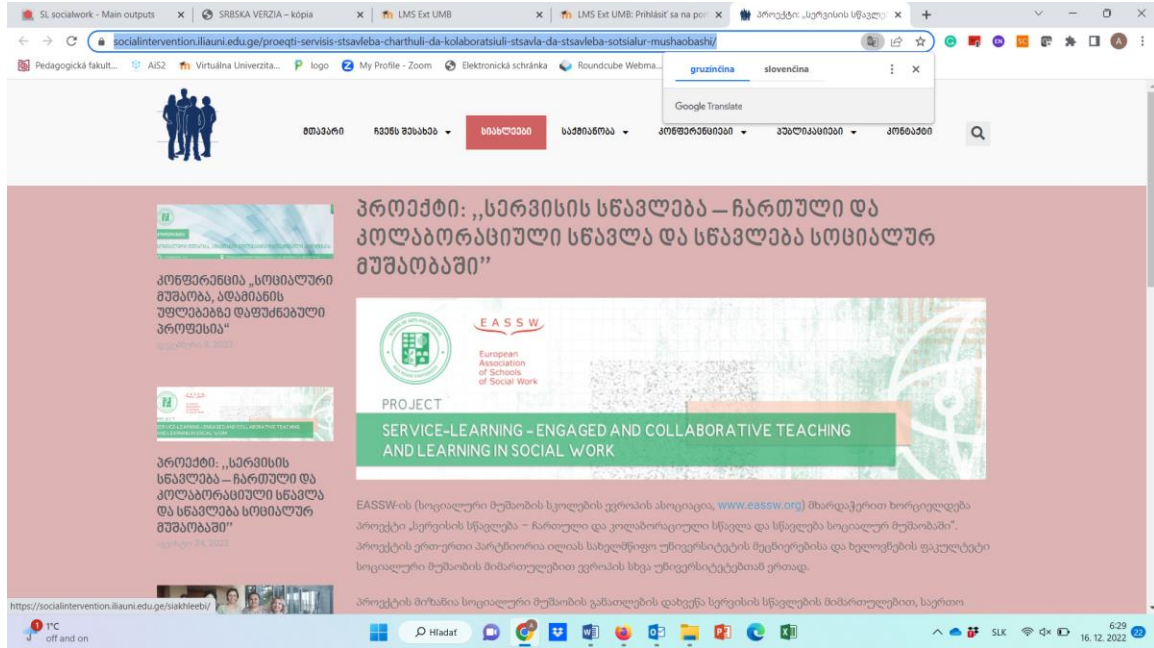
SL socialwork - Main outputs × SRBSKA VERZIA – kópia × LMS Ext UMB × LMS Ext UMB: Prihlásiť sa na por × პროექტი: „სერვისის სწავლე ×

socialintervention.iliauni.edu.ge/proeqti-servisis-stsavleba-charthuli-da-kolaboratsiuli-stsavla-da-stsavleba-sotsialur-mushaobashi/

Pedagogická fakult... AiS2 Virtuálna Univerzita... logo My Profile - Zoom Elektronická schránka Roundcube Webma...

gruzínčina slovenčina

Google Translate

მთავარი ჩვენს შესახებ სიახლეები საქმიანობა კონფერენციები პუბლიკაციები კონტაქტი

პროექტი: „სერვისის სწავლება – ჩართული და კოლაბორაციული სწავლა და სწავლება სოციალურ მუშაობაში"

კონფერენცია „სოციალური მუშაობა, ადამიანის უფლებებზე დაფუძნებული პროფესია"

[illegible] 2022

პროექტი: „სერვისის სწავლება – ჩართული და კოლაბორაციული სწავლა და სწავლება სოციალურ მუშაობაში"

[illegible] 24, 2022

EASSW

European Association of Schools of Social Work

PROJECT

SERVICE-LEARNING – ENGAGED AND COLLABORATIVE TEACHING AND LEARNING IN SOCIAL WORK

EASSW-ის (სოციალური მუშაობის სკოლების ევროპის ასოციაცია, www.eassw.org) მხარდაჭერით ხორციელდება პროექტი „სერვისის სწავლება – ჩართული და კოლაბორაციული სწავლა და სწავლება სოციალურ მუშაობაში". პროექტის ერთ-ერთი პარტნიორია ილიას სახელმწიფო უნივერსიტეტის მეცნიერებისა და ხელოვნების ფაკულტეტი სოციალური მუშაობის მიმართულებით ევროპის სხვა უნივერსიტეტებთან ერთად.

პროექტის მიზანია სოციალური მუშაობის განათლების დახვეწა სერვისის სწავლების მიმართულებით, საერთო

https://socialintervention.iliauni.edu.ge/siakhleebi/

1°C off and on

Hľadať

SLK 6:29 16. 12. 2022 22